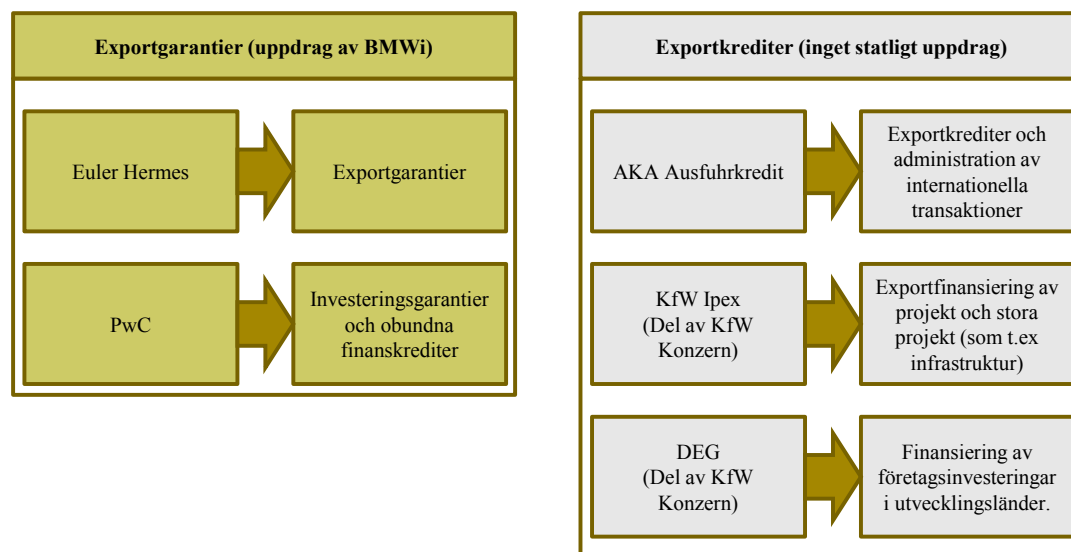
Exportgarantier (uppdrag av BMWi)

Euler Hermes

Exportgarantier

PwC

Investeringsgarantier och obundna finanskrediter

Exportkrediter (inget statligt uppdrag)

AKA Ausfuhrkredit

Exportkrediter och administration av internationella transaktioner

KfW Ipex (Del av KfW Konzern)

Exportfinansiering av projekt och stora projekt (som t.ex infrastruktur)

DEG (Del av KfW Konzern)

Finansiering av företagsinvesteringar i utvecklingsländer.